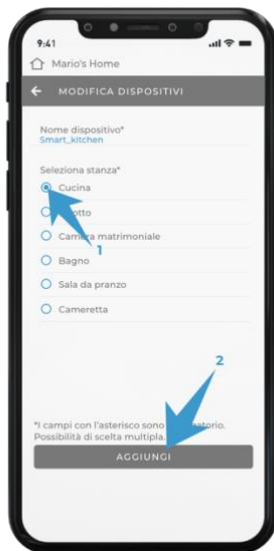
9:41

Mario's Home

MODIFICA DISPOSITIVI

Nome dispositivo*
Smart_kitchen

Seleziona stanza*

Cucina

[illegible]otto

Camera matrimoniale

Bagno

Sala da pranzo

Cameretta

1

2

*I campi con l'asterisco sono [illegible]atorio.
Possibilità di scelta multipla.

AGGIUNGI